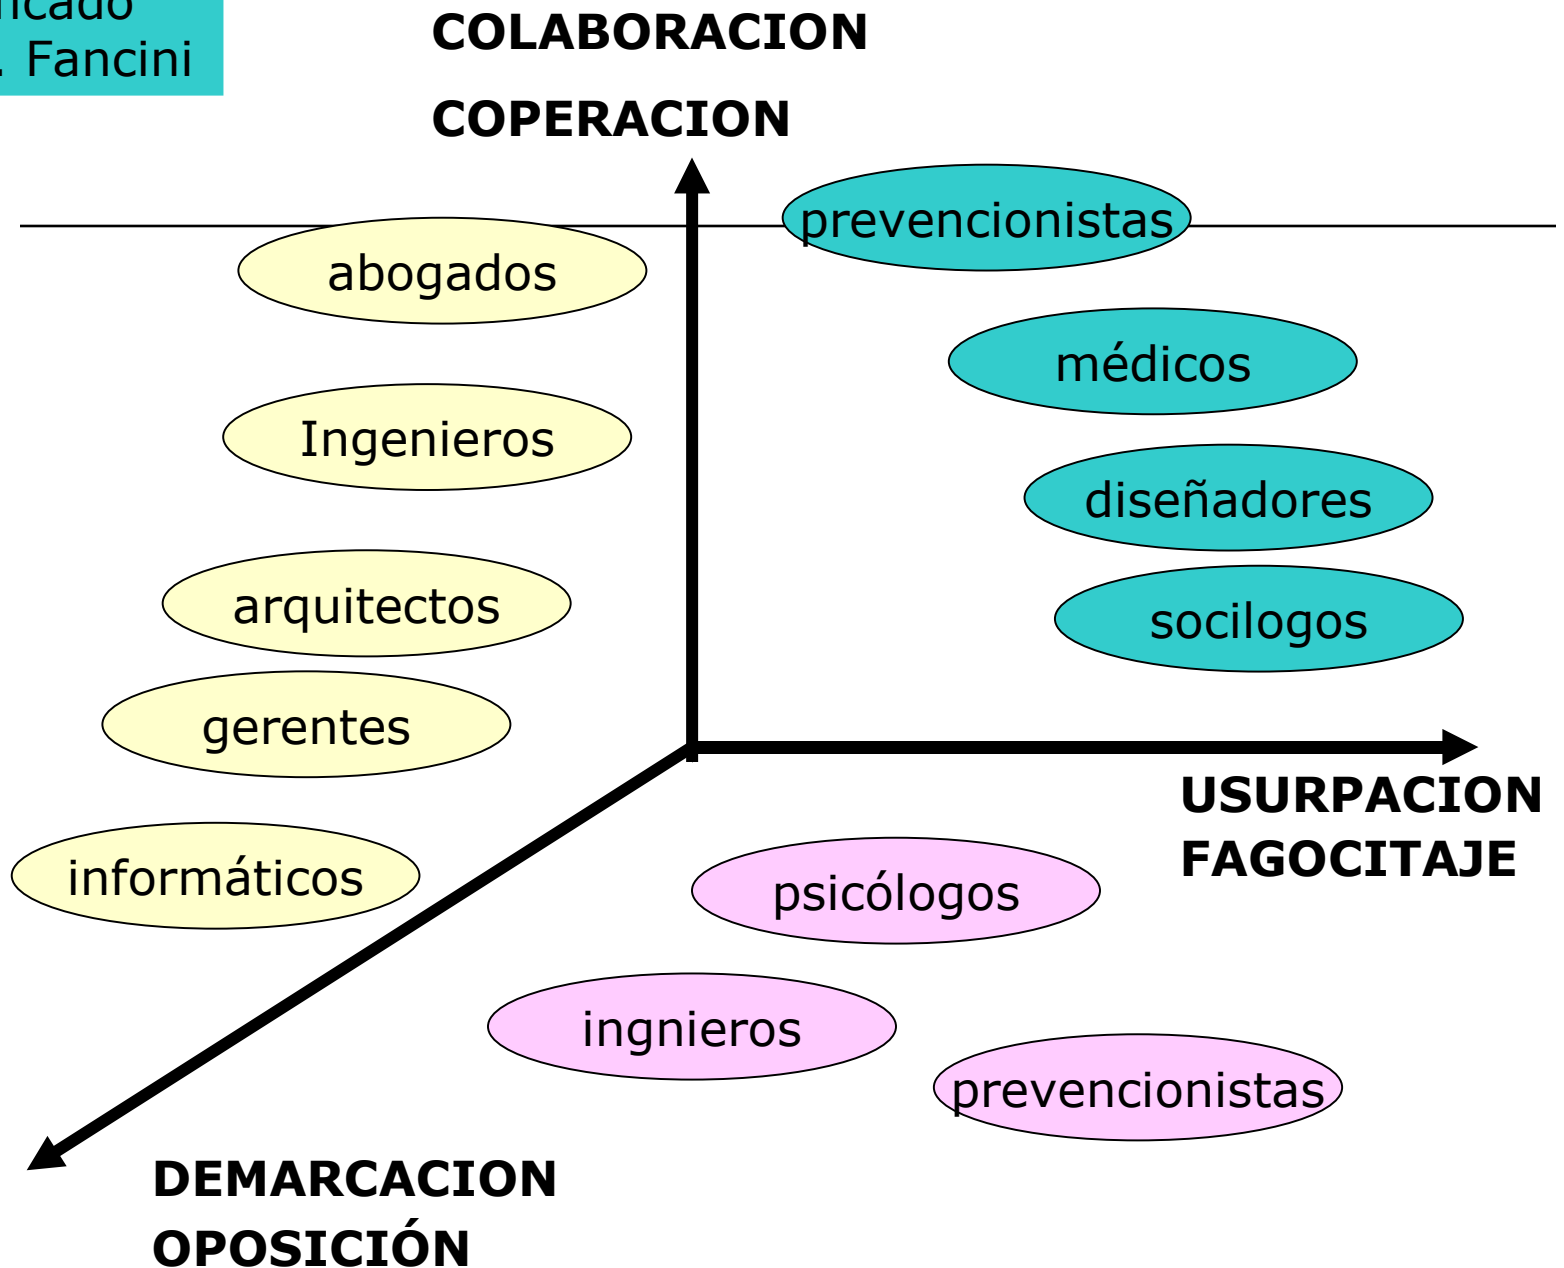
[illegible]icado
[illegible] Fancini

COLABORACION

COPERACION

prevencionistas

abogados

médicos

Ingenieros

diseñadores

arquitectos

socilogos

gerentes

USURPACION
FAGOCITAJE

informáticos

psicólogos

ingnieros

prevencionistas

DEMARCACION
OPOSICIÓN